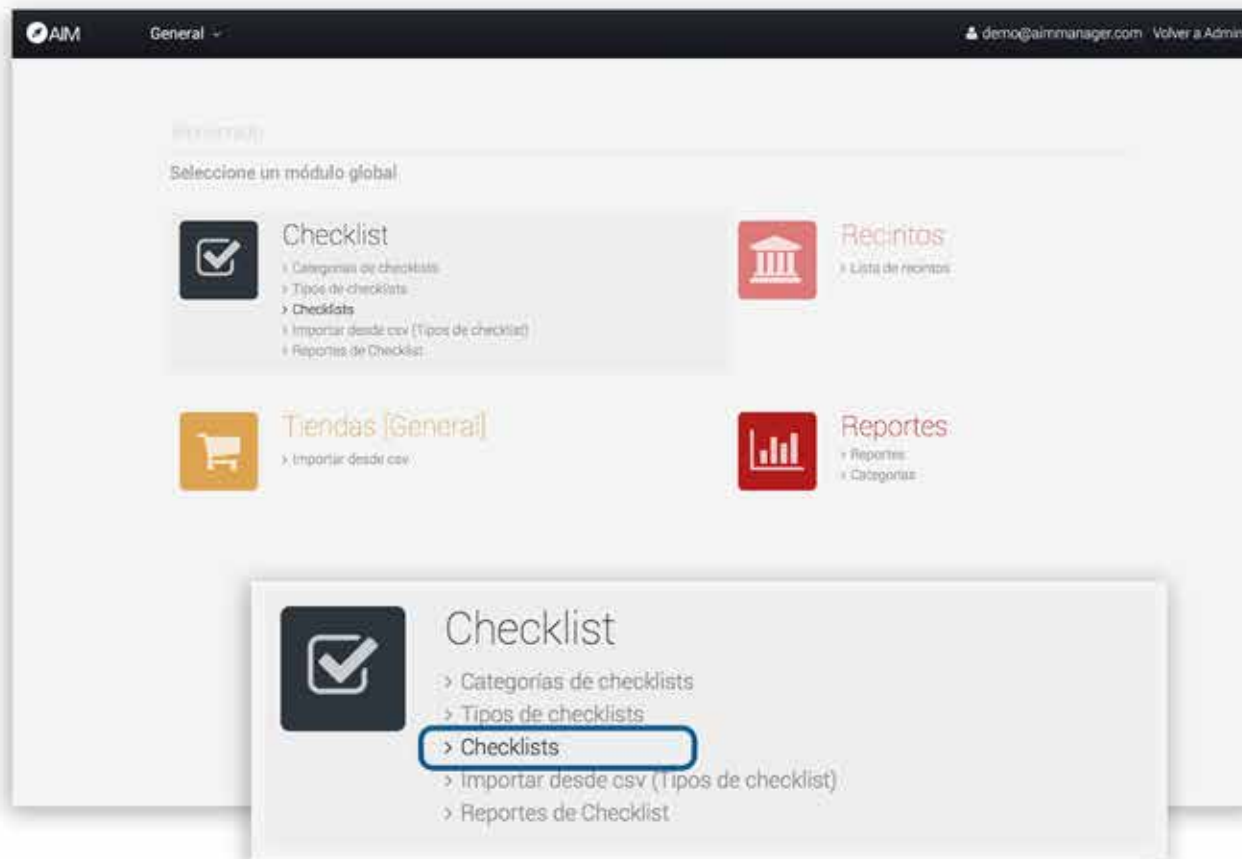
AIM General

demo@aimmanager.com Volver a Admin

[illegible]

Seleccione un módulo global

Checklist
> Categorías de checklists
> Tipos de checklists
> Checklists
> Importar desde csv (Tipos de checklist)
> Reportes de Checklist

Recintos
> Lista de recintos

Tiendas [General]
> Importar desde csv

Reportes
> Reportes
> Categorías

Checklist
> Categorías de checklists
> Tipos de checklists
> Checklists
> Importar desde csv (Tipos de checklist)
> Reportes de Checklist